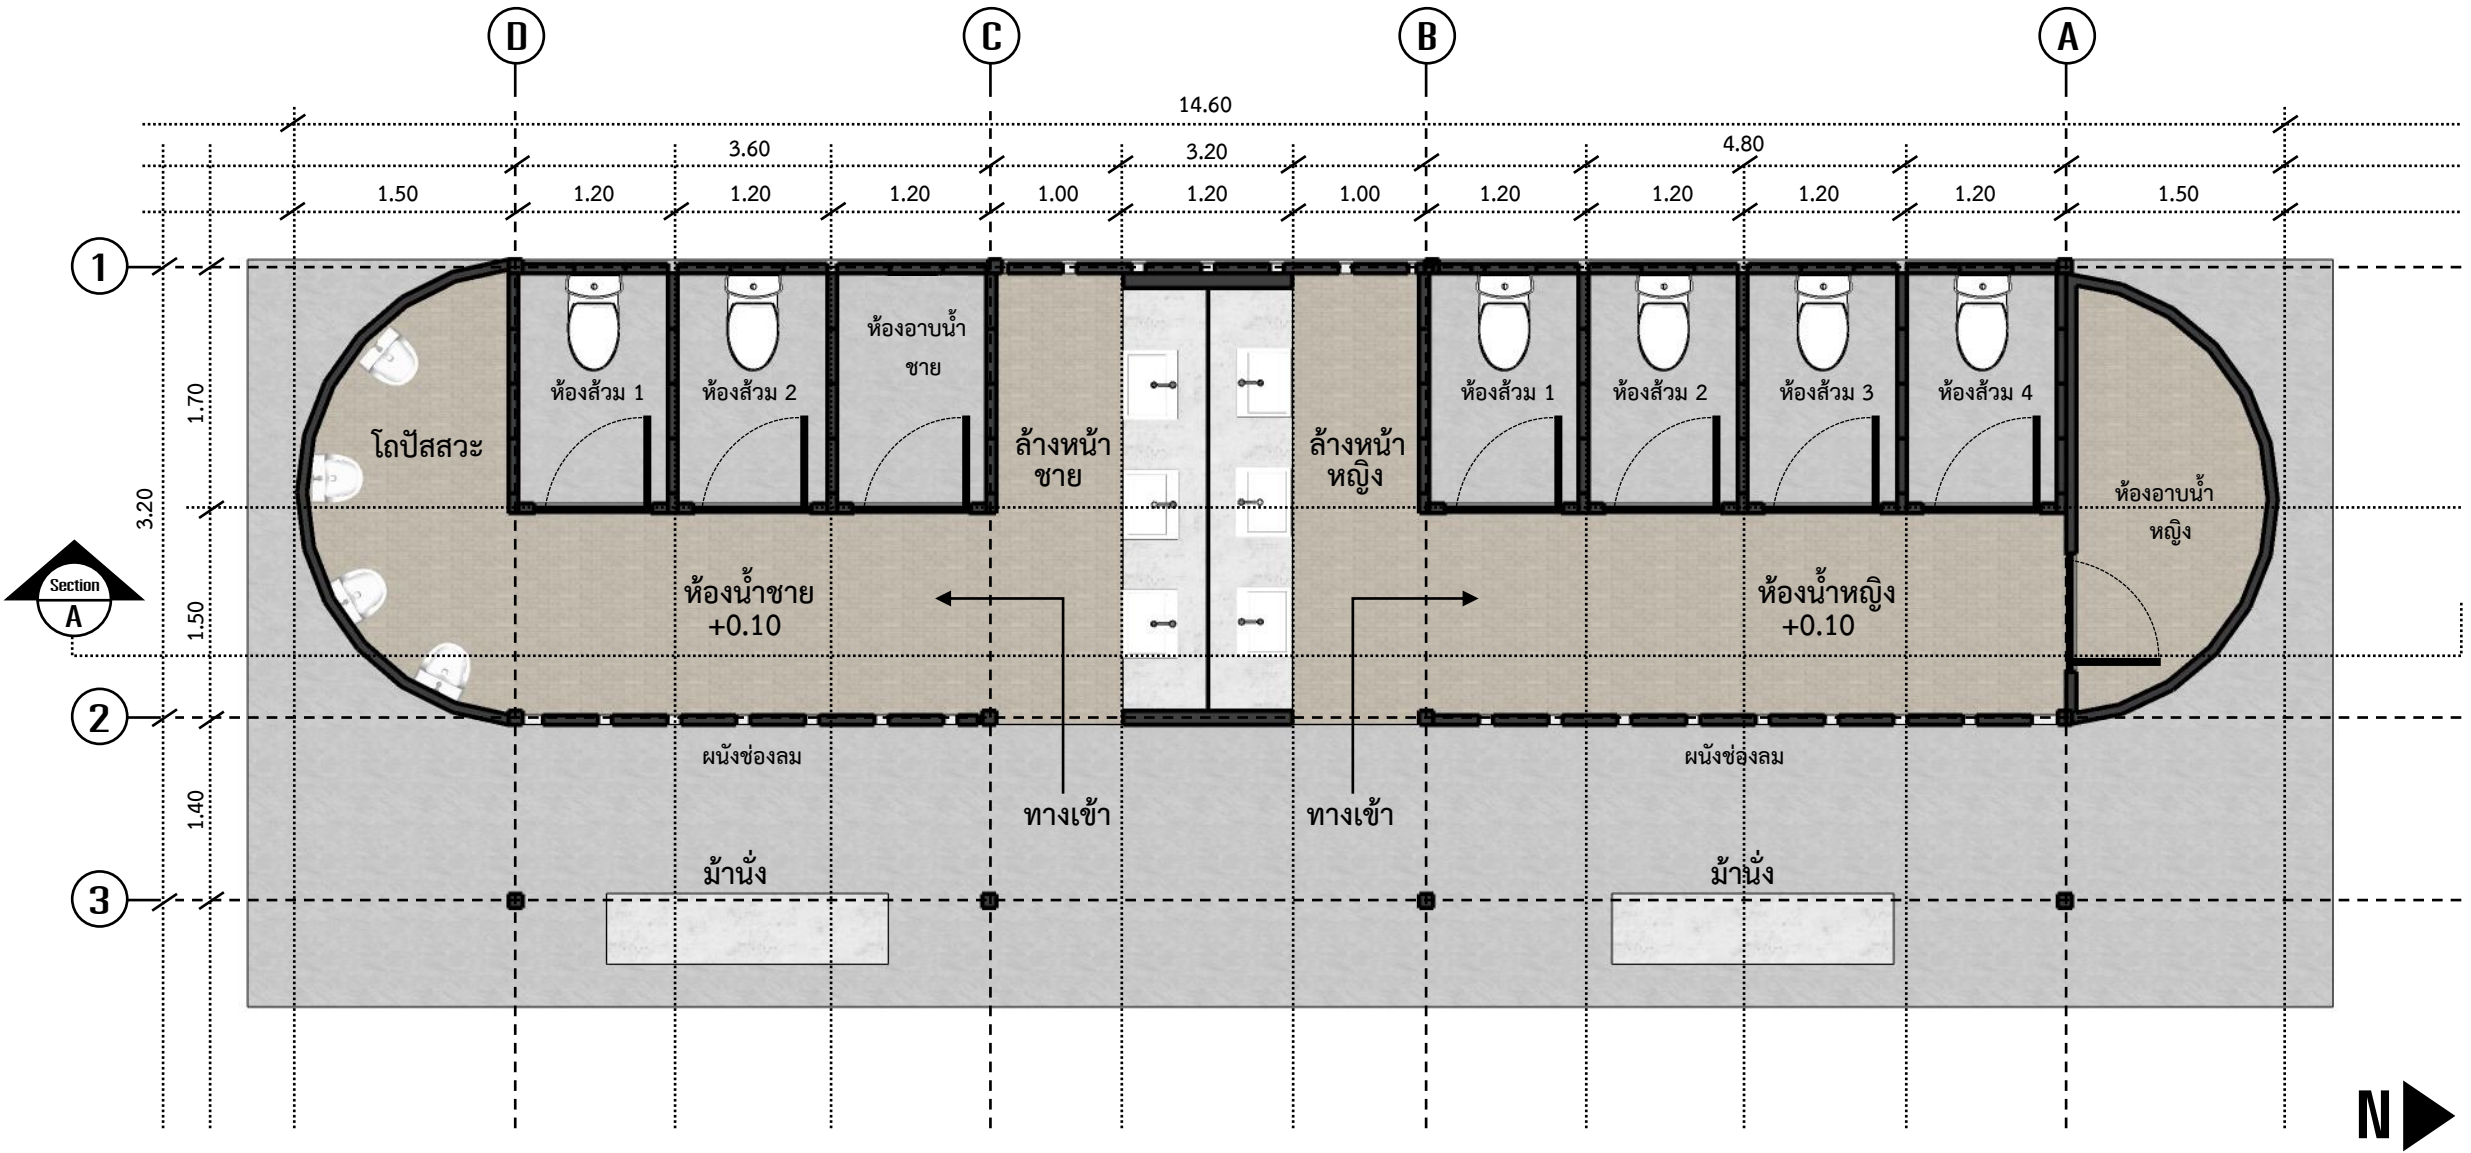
D C B A

14.60

3.60 3.20 4.80

1.50 1.20 1.20 1.20 1.00 1.20 1.00 1.20 1.20 1.20 1.20 1.50

1

1.70

3.20

1.50

1.40

2

3

Section A

โถปัสสวะ

ห้องส้วม 1

ห้องส้วม 2

ห้องอาบน้ำ ชาย

ล้างหน้า ชาย

ล้างหน้า หญิง

ห้องส้วม 1

ห้องส้วม 2

ห้องส้วม 3

ห้องส้วม 4

ห้องอาบน้ำ หญิง

ห้องน้ำชาย +0.10

ห้องน้ำหญิง +0.10

ผนังช่องลม

ผนังช่องลม

ทางเข้า

ทางเข้า

ม้านั่ง

ม้านั่ง

N